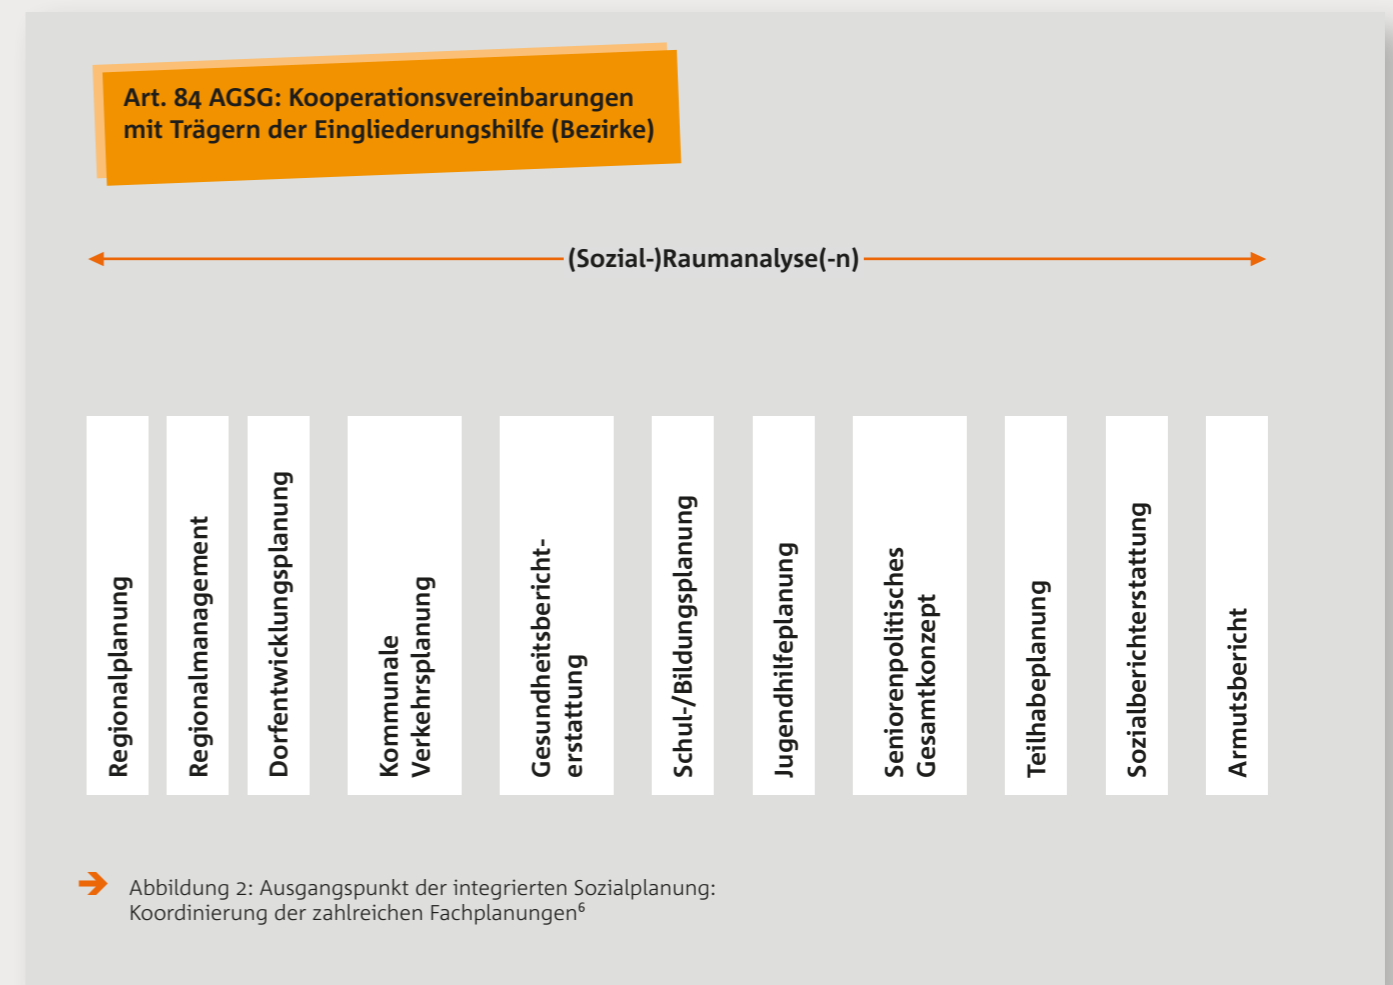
Art. 84 AGSG: Kooperationsvereinbarungen mit Trägern der Eingliederungshilfe (Bezirke)

(Sozial-)Raumanalyse(-n)

Regionalplanung

Regionalmanagement

Dorfentwicklungsplanung

Kommunale Verkehrsplanung

Gesundheitsberichterstattung

Schul-/Bildungsplanung

Jugendhilfeplanung

Seniorenpolitisches Gesamtkonzept

Teilhabeplanung

Sozialberichterstattung

Armutsbericht

Abbildung 2: Ausgangspunkt der integrierten Sozialplanung: Koordinierung der zahlreichen Fachplanungen$^6$